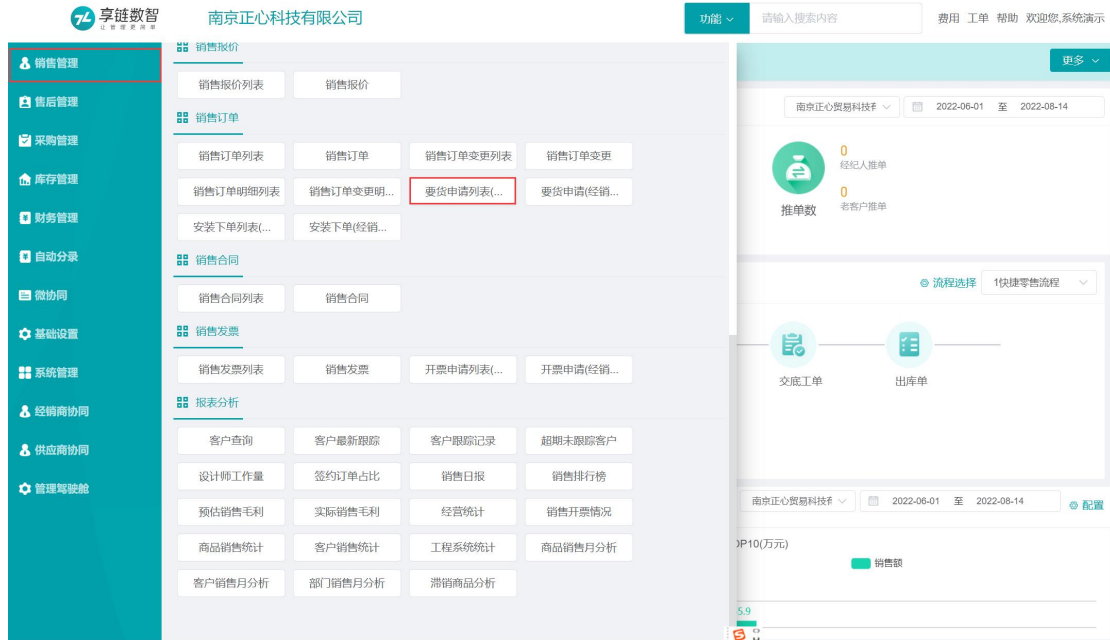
享链数智
让管理更简单
南京正心科技有限公司
功能
请输入搜索内容
费用 工单 帮助 欢迎您,系统演示

销售管理
售后管理
采购管理
库存管理
财务管理
自动分录
微协同
基础设置
系统管理
经销商协同
供应商协同
管理驾驶舱

销售报价
销售报价列表
销售报价
销售订单
销售订单列表
销售订单
销售订单变更列表
销售订单变更
销售订单明细列表
销售订单变更明...
要货申请列表(...
要货申请(经销...
安装下单列表(...
安装下单(经销...
销售合同
销售合同列表
销售合同
销售发票
销售发票列表
销售发票
开票申请列表(...
开票申请(经销...
报表分析
客户查询
客户最新跟踪
客户跟踪记录
超期未跟踪客户
设计师工作量
签约订单占比
销售日报
销售排行榜
预估销售毛利
实际销售毛利
经营统计
销售开票情况
商品销售统计
客户销售统计
工程系统统计
商品销售月分析
客户销售月分析
部门销售月分析
滞销商品分析

更多
南京正心贸易科技有
2022-06-01 至 2022-08-14
0
经纪人推单
0
老客户推单
推单数
流程选择
1快捷零售流程
交底工单
出库单
南京正心贸易科技有
2022-06-01 至 2022-08-14
配置
OP10(万元)
销售额
5.9